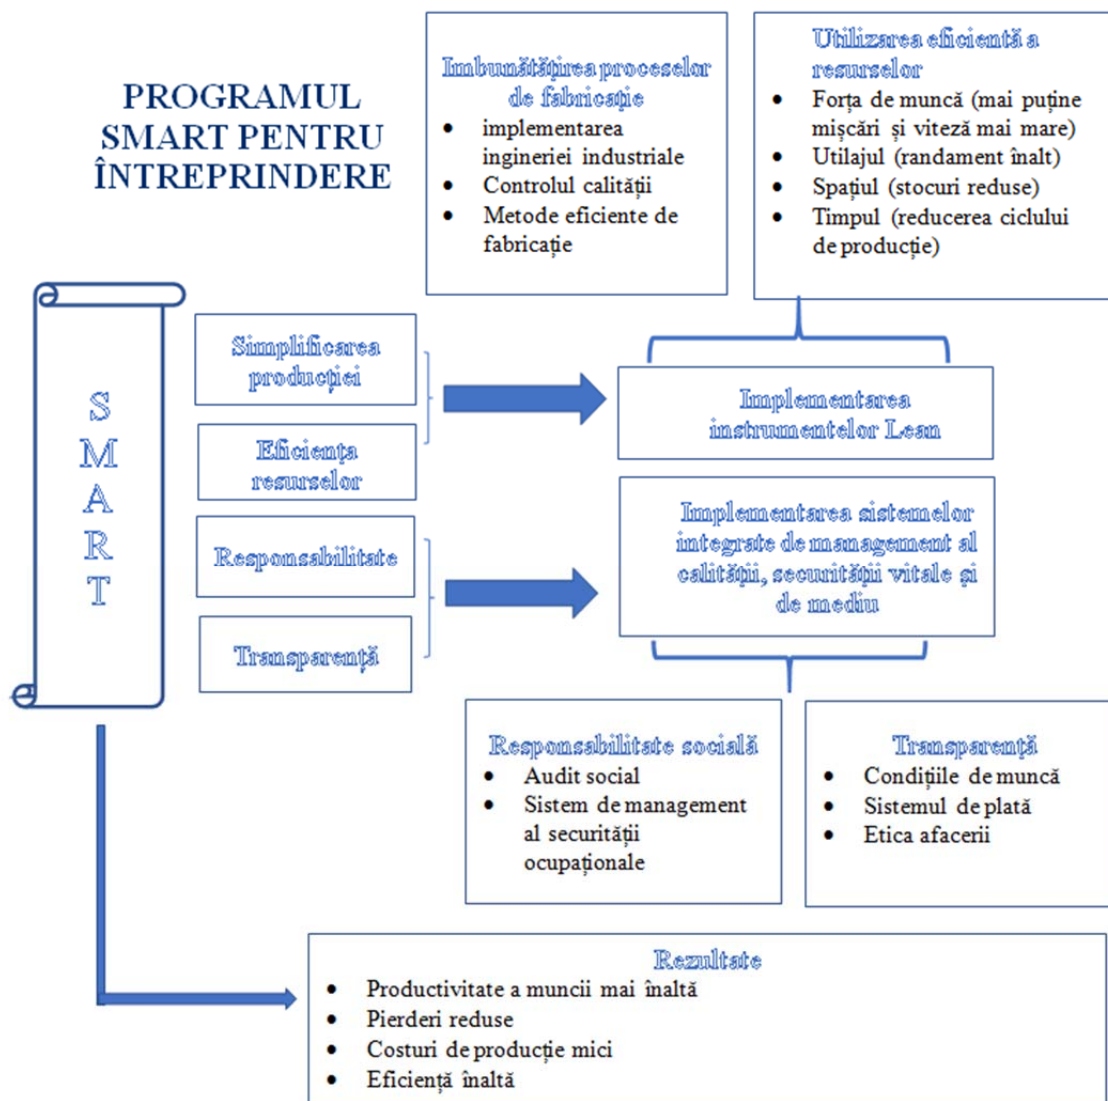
PROGRAMUL SMART PENTRU ÎNTREPRINDERE

Imbunătățirea proceselor de fabricație
- implementarea ingineriei industriale
- Controlul calității
- Metode eficiente de fabricație

Utilizarea eficientă a resurselor
- Forța de muncă (mai puține mișcări și viteză mai mare)
- Utilajul (randament înalt)
- Spațiul (stocuri reduse)
- Timpul (reducerea ciclului de producție)

S
M
A
R
T

Simplificarea producției

Eficiența resurselor

Responsabilitate

Transparență

Implementarea instrumentelor Lean

Implementarea sistemelor integrate de management al calității, securității vitale și de mediu

Responsabilitate socială
- Audit social
- Sistem de management al securității ocupaționale

Transparență
- Condițiile de muncă
- Sistemul de plată
- Etica afacerii

Rezultate
- Productivitate a muncii mai înaltă
- Pierderi reduse
- Costuri de producție mici
- Eficiență înaltă